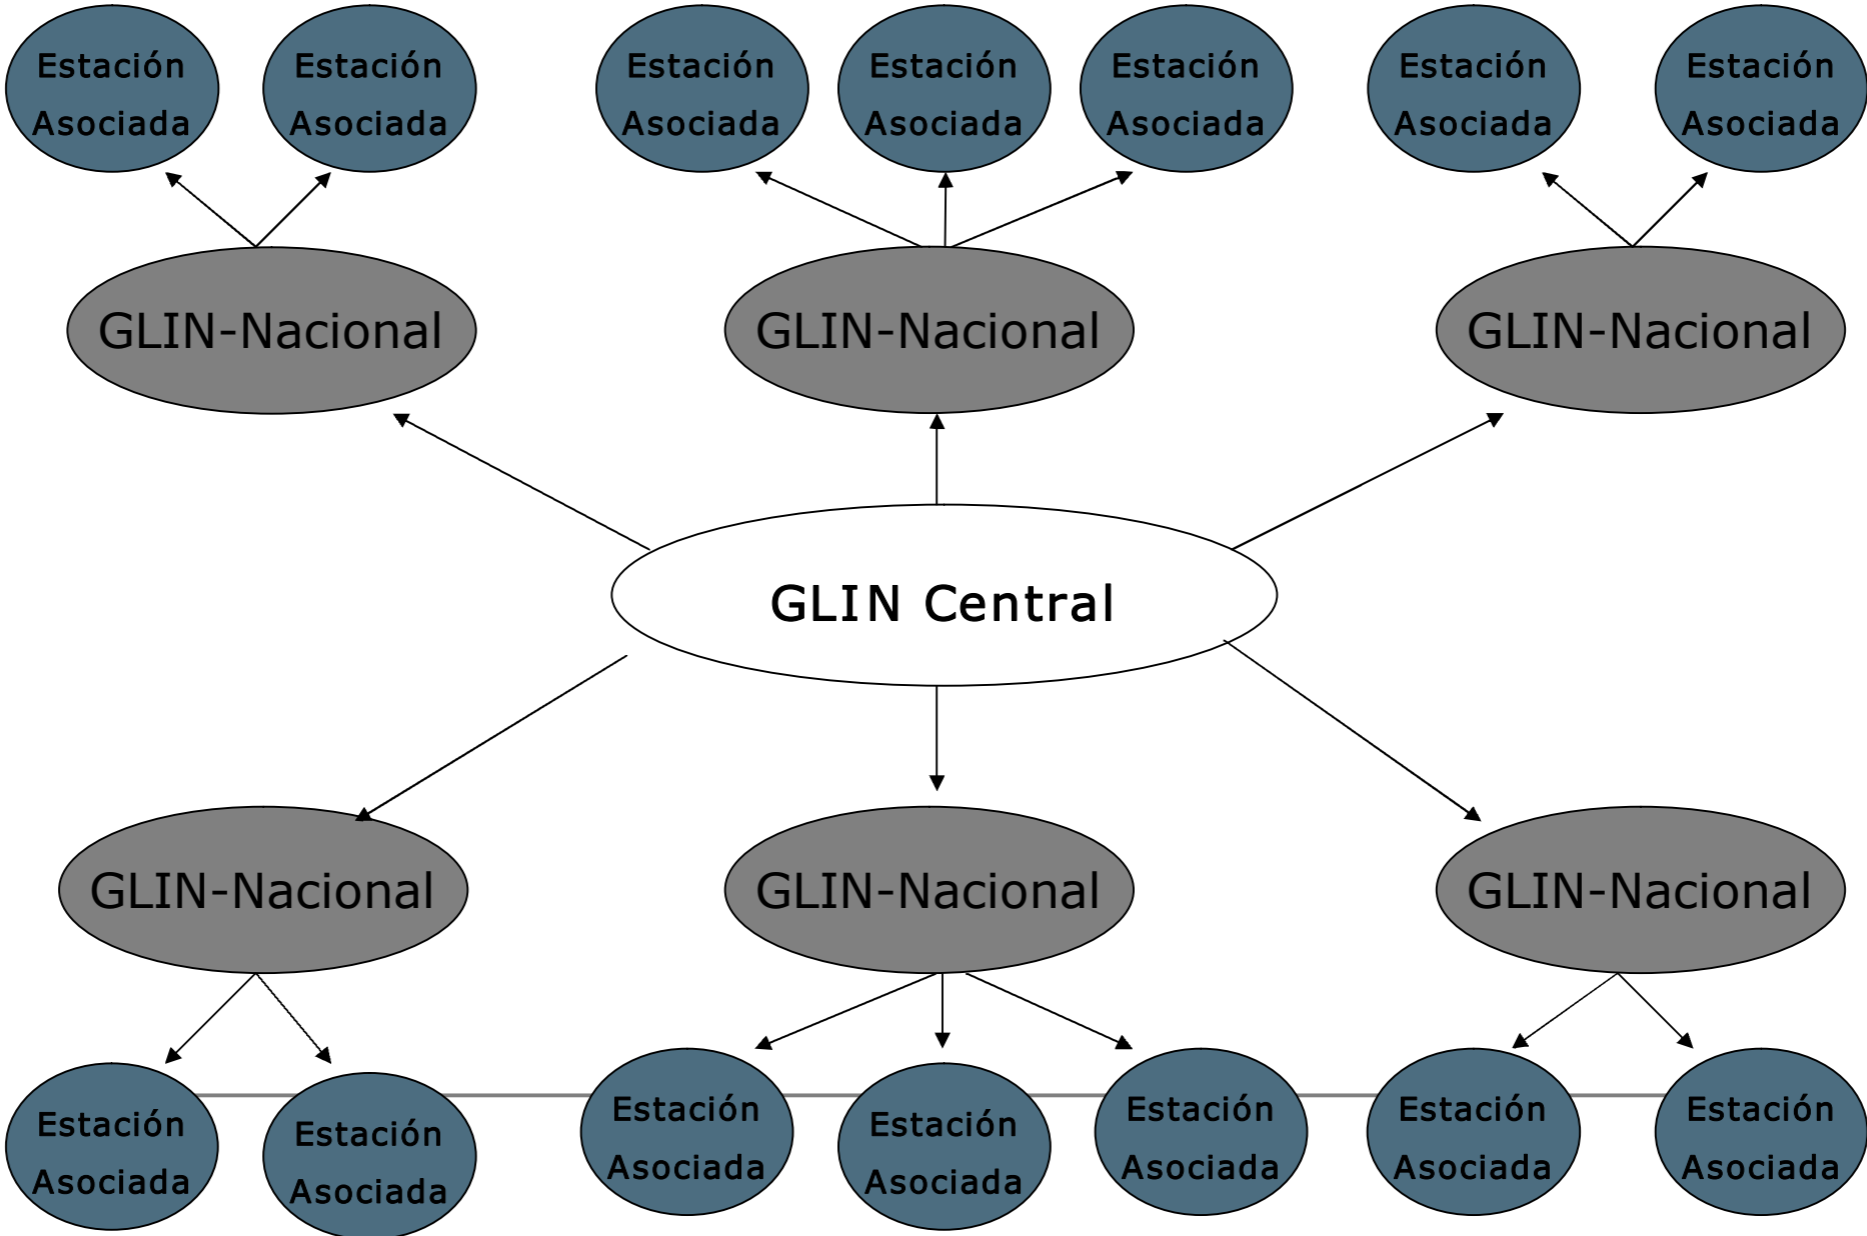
Estación Asociada
Estación Asociada
Estación Asociada
Estación Asociada
Estación Asociada
Estación Asociada
Estación Asociada

GLIN-Nacional
GLIN-Nacional
GLIN-Nacional

GLIN Central

GLIN-Nacional
GLIN-Nacional
GLIN-Nacional

Estación Asociada
Estación Asociada
Estación Asociada
Estación Asociada
Estación Asociada
Estación Asociada
Estación Asociada